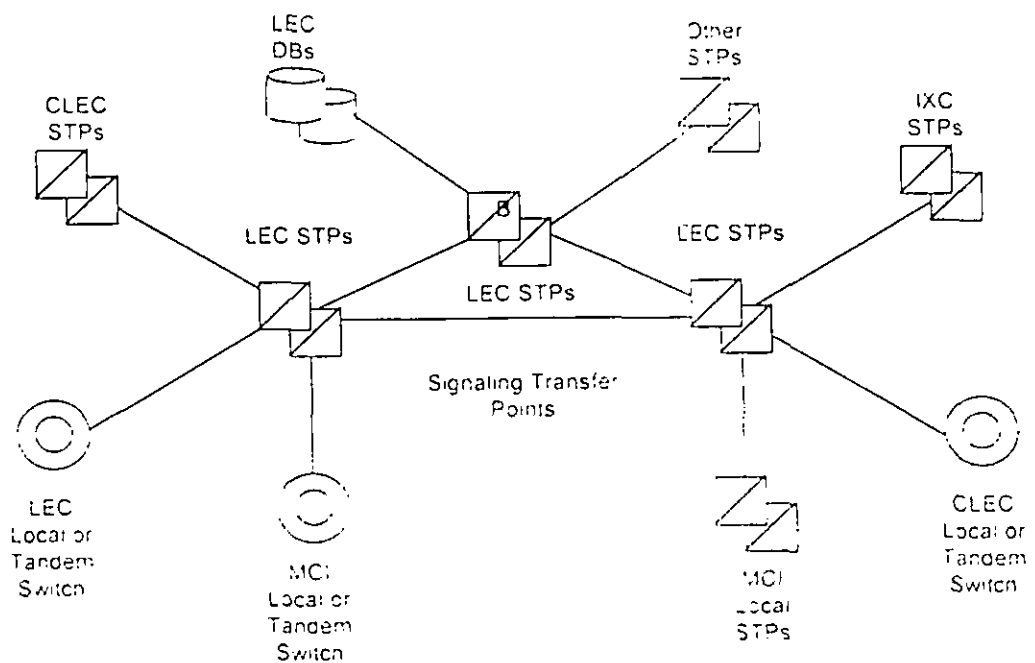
LEC DBs

Other STPs

CLEC STPs

IXC STPs

LEC STPs

B

LEC STPs

LEC STPs

Signaling Transfer Points

LEC Local or Tandem Switch

MCI Local or Tandem Switch

MCI Local STPs

CLEC Local or Tandem Switch